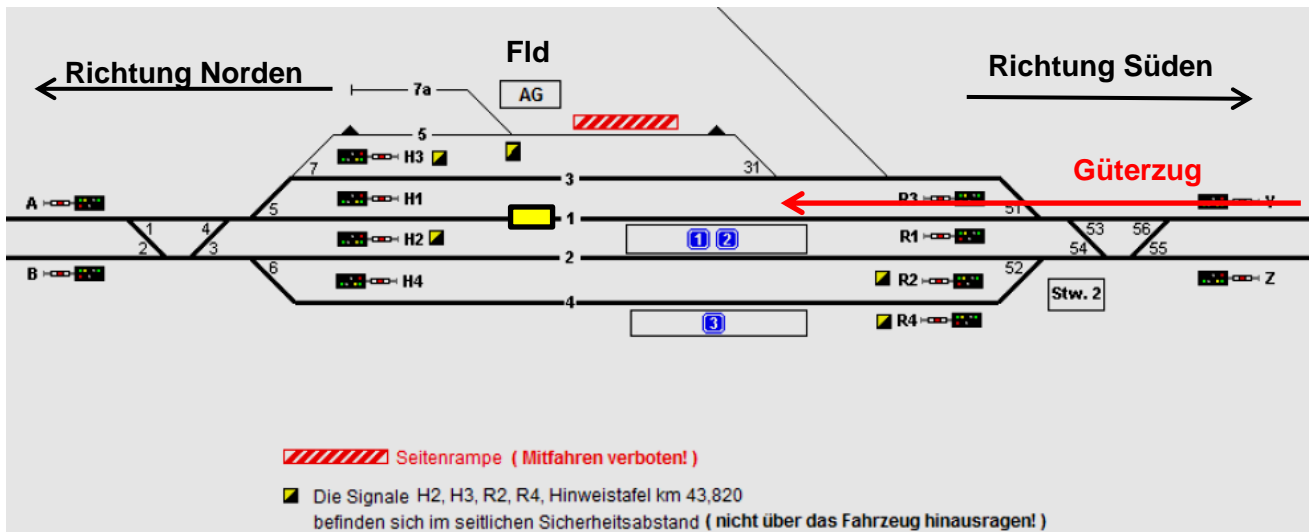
Fld

Richtung Norden

Richtung Süden

7a

AG

5

H3

7

31

Güterzug

A

3

H1

R3

V

51

1

2

4

1

5

1

2

H2

R1

53

56

3

54

55

B

6

2

52

H4

R2

Z

Stw. 2

4

3

R4

Seitenrampe ( Mitfahren verboten! )

Die Signale H2, H3, R2, R4, Hinweistafel km 43,820 befinden sich im seitlichen Sicherheitsabstand ( nicht über das Fahrzeug hinausragen! )